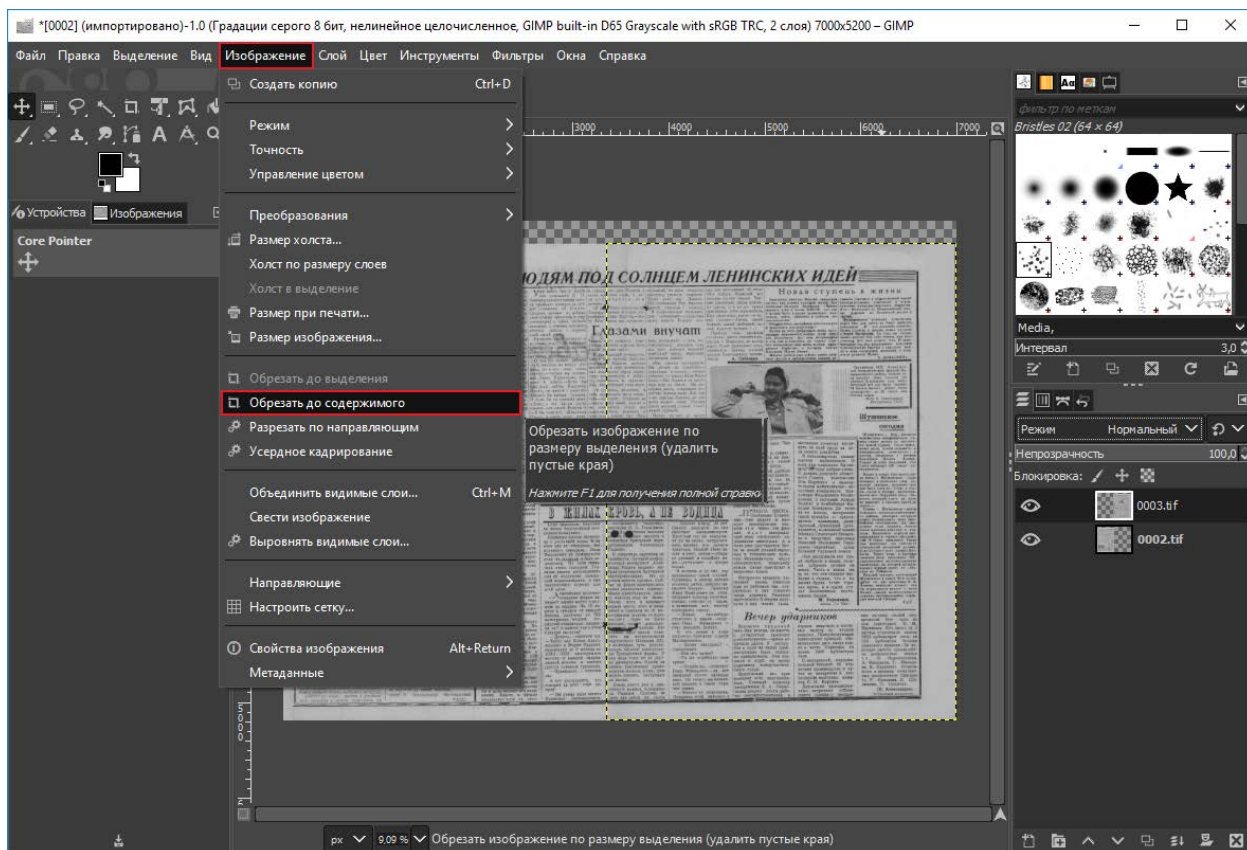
*[0002] (импортировано)-1.0 (Градации серого 8 бит, нелинейное целочисленное, GIMP built-in D65 Grayscale with sRGB TRC, 2 слоя) 7000x5200 – GIMP

Файл Правка Выделение Вид Изображение Слой Цвет Инструменты Фильтры Окна Справка

Создать копию Ctrl+D
Режим
Точность
Управление цветом
Преобразования
Размер холста...
Холст по размеру слоев
Холст в выделение
Размер при печати...
Размер изображения...
Обрезать до выделения
Обрезать до содержимого
Разрезать по направляющим
Усердное кадрирование
Объединить видимые слои... Ctrl+M
Свести изображение
Выровнять видимые слои...
Направляющие
Настроить сетку...
Свойства изображения Alt+Return
Метаданные

Обрезать изображение по размеру выделения (удалить пустые края)
Нажмите F1 для получения полной справки

Устройства Изображения
Core Pointer

3000 4000 5000 6000 7000

ЛЮДЯМ ПОД СОЛНЦЕМ ЛЕНИНСКИХ ИДЕЙ
Новая ступень в жизни
Глазами внучат
В ЖИЛАХ КРОВЬ, А НЕ ВОДИЦА
Вечер ударников

фильтр по меткам
Bristles 02 (64 × 64)
Media,
Интервал 3,0
Режим Нормальный
Непрозрачность 100,0
Блокировка:
0003.tif
0002.tif

px 9,09 % Обрезать изображение по размеру выделения (удалить пустые края)